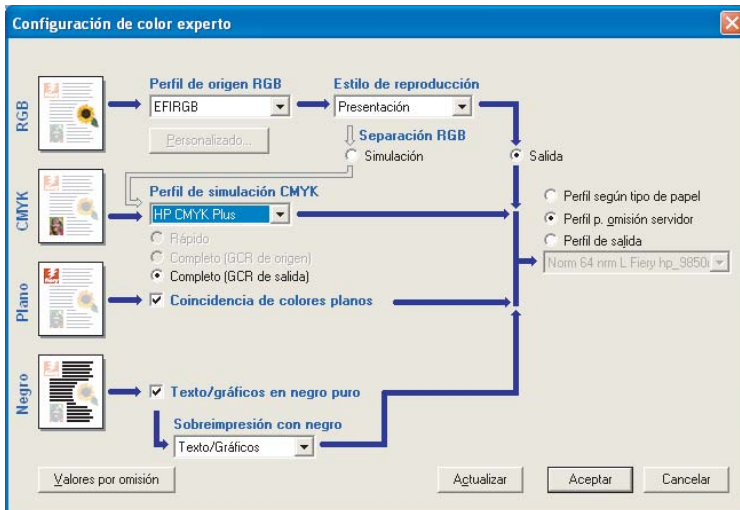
Configuración de color experto

RGB

Perfil de origen RGB
EFIRGB

Personalizado...

Estilo de reproducción
Presentación

Separación RGB
Simulación

Salida

CMYK

Perfil de simulación CMYK
HP CMYK Plus

Rápido
Completo (GCR de origen)
Completo (GCR de salida)

Perfil según tipo de papel
Perfil p. omisión servidor
Perfil de salida
Norm 64 nrm L Fiery hp_9850

Plano

Coincidencia de colores planos

Negro

Texto/gráficos en negro puro

Sobreimpresión con negro
Texto/Gráficos

Valores por omisión

Actualizar

Aceptar

Cancelar